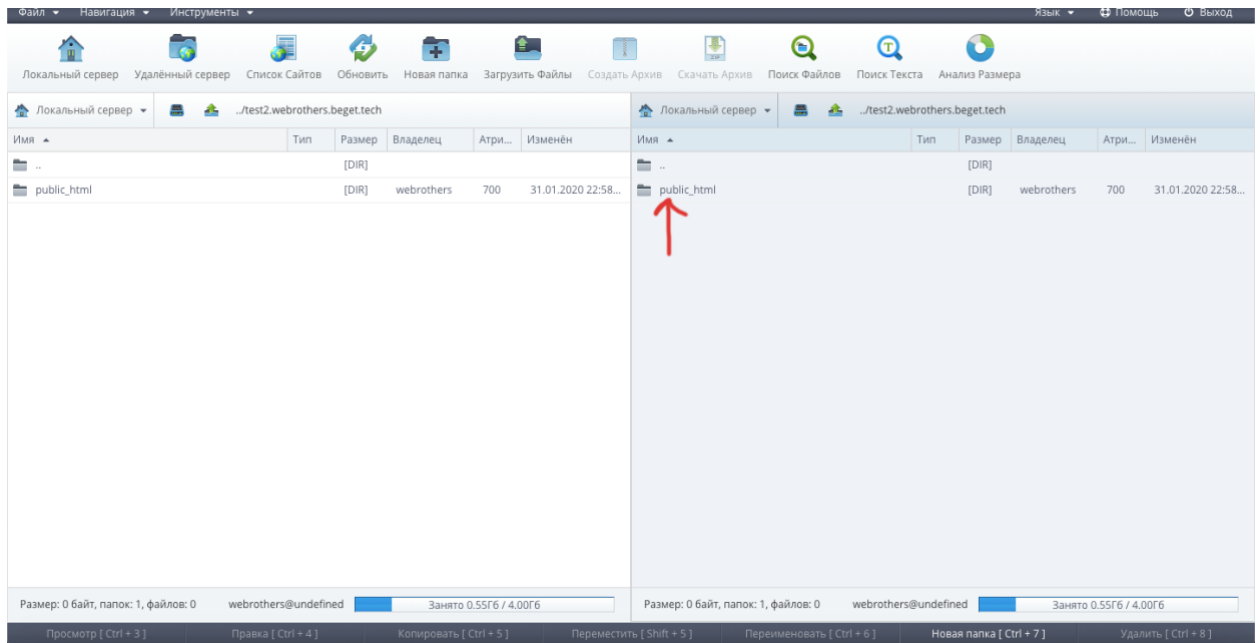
Файл ▾ Навигация ▾ Инструменты ▾ Язык ▾ Помощь Выход

Локальный сервер Удалённый сервер Список Сайтов Обновить Новая папка Загрузить Файлы Создать Архив Скачать Архив Поиск Файлов Поиск Текста Анализ Размера

Локальный сервер ▾ ../test2.webrothers.beget.tech

| Имя ▲ | Тип | Размер | Владелец | Атри... | Изменён |
|---|---|---|---|---|---|
| .. | | [DIR] | | | |
| public_html | | [DIR] | webrothers | 700 | 31.01.2020 22:58... |

Размер: 0 байт, папок: 1, файлов: 0 webrothers@undefined Занято 0.55Гб / 4.00Гб

Локальный сервер ▾ ../test2.webrothers.beget.tech

| Имя ▲ | Тип | Размер | Владелец | Атри... | Изменён |
|---|---|---|---|---|---|
| .. | | [DIR] | | | |
| public_html | | [DIR] | webrothers | 700 | 31.01.2020 22:58... |

Размер: 0 байт, папок: 1, файлов: 0 webrothers@undefined Занято 0.55Гб / 4.00Гб

Просмотр [ Ctrl + 3 ] Правка [ Ctrl + 4 ] Копировать [ Ctrl + 5 ] Переместить [ Shift + 5 ] Переименовать [ Ctrl + 6 ] Новая папка [ Ctrl + 7 ] Удалить [ Ctrl + 8 ]